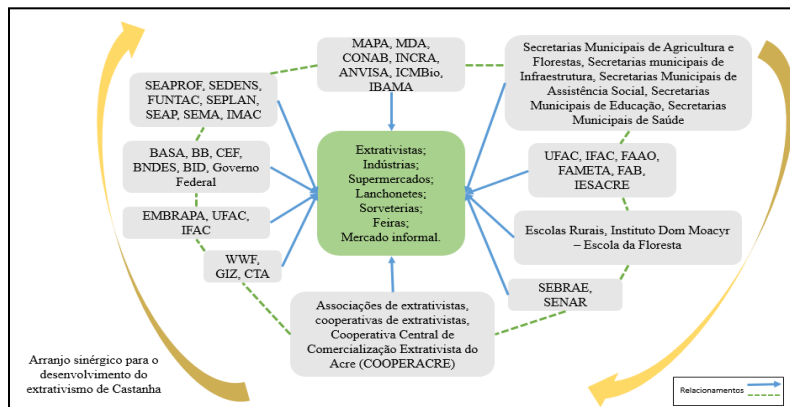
MAPA, MDA, CONAB, INCRA, ANVISA, ICMBio, IBAMA

SEAPROF, SEDENS, FUNTAC, SEPLAN, SEAP, SEMA, IMAC

Secretarias Municipais de Agricultura e Florestas, Secretarias municipais de Infraestrutura, Secretarias Municipais de Assistência Social, Secretarias Municipais de Educação, Secretarias Municipais de Saúde

BASA, BB, CEF, BNDES, BID, Governo Federal

Extrativistas; Indústrias; Supermercados; Lanchonetes; Sorveterias; Feiras; Mercado informal.

UFAC, IFAC, FAAO, FAMETA, FAB, IESACRE

EMBRAPA, UFAC, IFAC

Escolas Rurais, Instituto Dom Moacyr – Escola da Floresta

WWF, GIZ, CTA

SEBRAE, SENAR

Associações de extrativistas, cooperativas de extrativistas, Cooperativa Central de Comercialização Extrativista do Acre (COOPERACRE)

Arranjo sinérgico para o desenvolvimento do extrativismo de Castanha

Relacionamentos